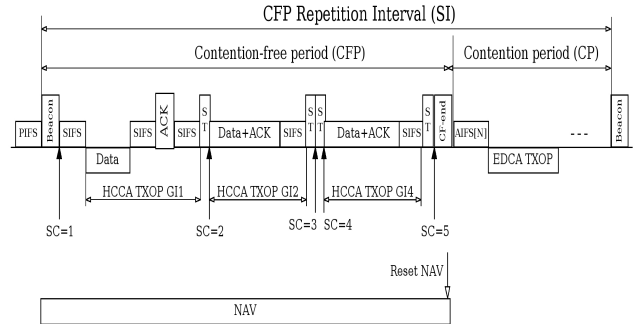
CFP Repetition Interval (SI)

Contention-free period (CFP)

Contention period (CP)

PIFS

Beacon

SIFS

Data

SIFS

ACK

SIFS

ST

Data+ACK

SIFS

ST

ST

Data+ACK

SIFS

ST

CF-end

AIFS[N]

EDCA TXOP

---

Beacon

HCCA TXOP GI1

HCCA TXOP GI2

HCCA TXOP GI4

SC=1

SC=2

SC=3

SC=4

SC=5

Reset NAV

NAV